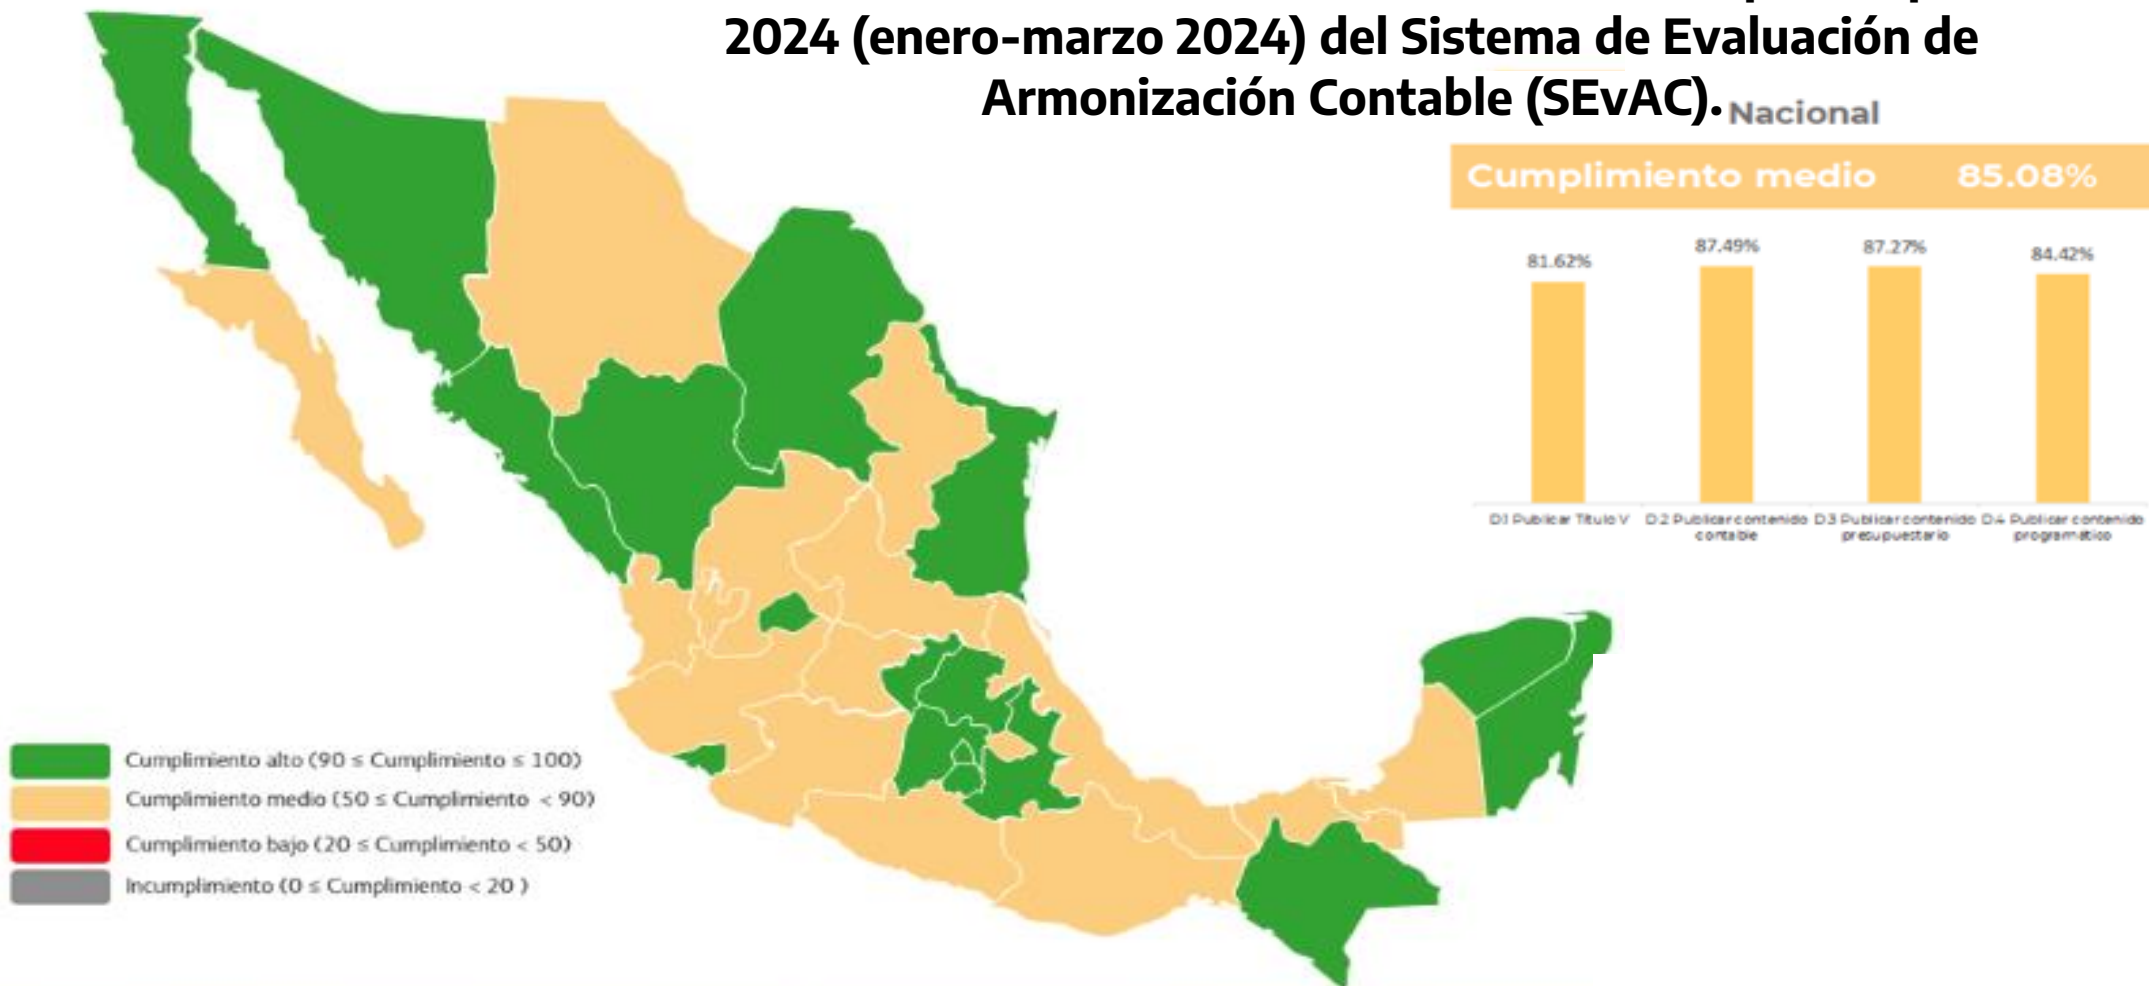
2024 (enero-marzo 2024) del Sistema de Evaluación de Armonización Contable (SEvAC).

Nacional

Cumplimiento medio 85.08%

81.62%
87.49%
87.27%
84.42%

D1 Publicar Título V
D2 Publicar contenido contable
D3 Publicar contenido presupuestario
D4 Publicar contenido programático

Cumplimiento alto (90 ≤ Cumplimiento ≤ 100)
Cumplimiento medio (50 ≤ Cumplimiento < 90)
Cumplimiento bajo (20 ≤ Cumplimiento < 50)
Incumplimiento (0 ≤ Cumplimiento < 20 )